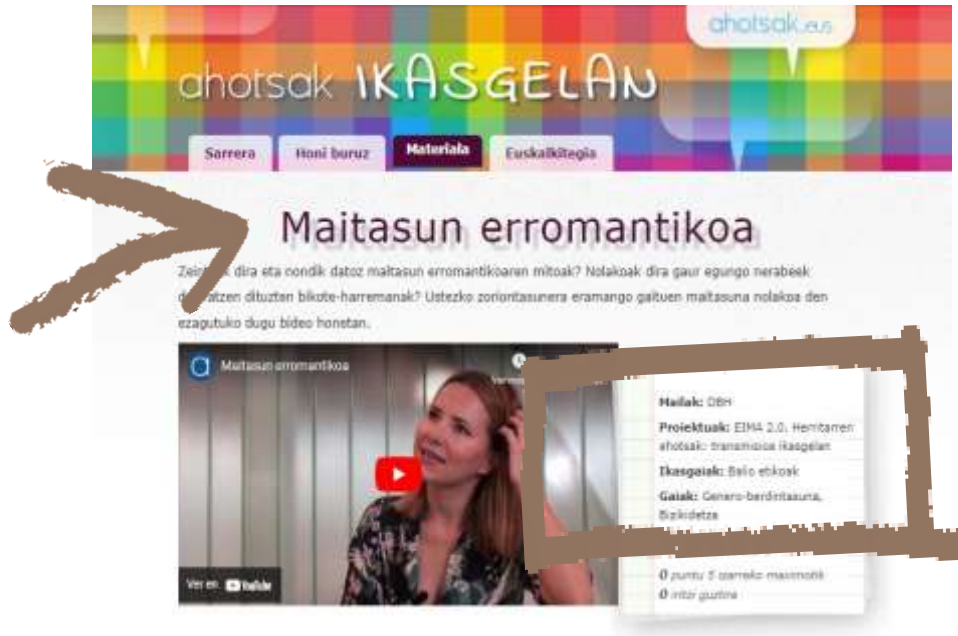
ahotsak.eus

ahotsak IKASGELAN

Sarrera

Honi buruz

Materiala

Euskalkitegia

Maitasun erromantikoa

Zeint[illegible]k dira eta nondik datoz maitasun erromantikoaren mitoak? Nolakoak dira gaur egungo nerabeek d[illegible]atzen dituzten bikote-harremanak? Ustezko zoriontasunera eramango gaituen maitasuna nolakoa den ezagutuko dugu bideo honetan.

Maitasun erromantikoa

Ver en YouTube

Mailak: DBH

Proiektuak: EIMA 2.0. Herritarren ahotsak: transmisioa ikasgelan

Ikasgaiak: Balio etikoak

Gaiak: Genero-berdintasuna, Bizikidetza

0 puntu 5 izarreko maximotik

0 iritzi gustina